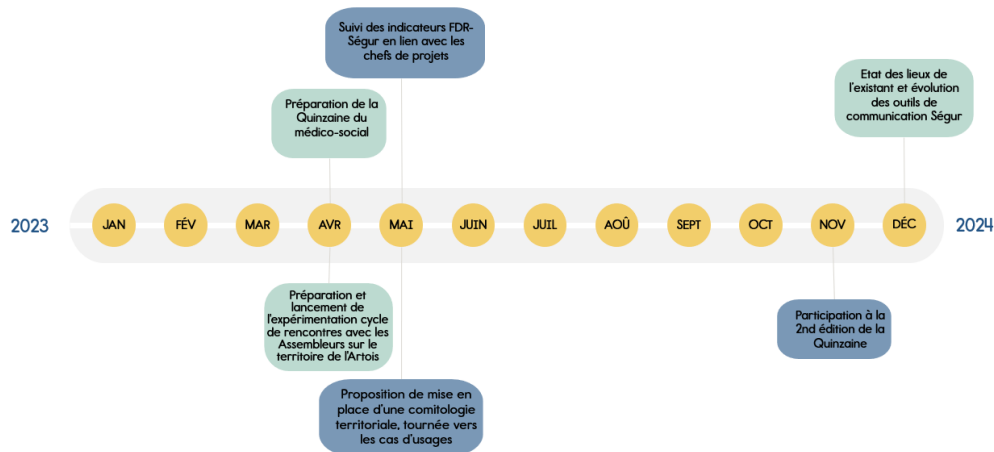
Suivi des indicateurs FDR-Ségur en lien avec les chefs de projets

Préparation de la Quinzaine du médico-social

Etat des lieux de l'existant et évolution des outils de communication Ségur

2023

JAN

FÉV

MAR

AVR

MAI

JUIN

JUIL

AOÛ

SEPT

OCT

NOV

DÉC

2024

Préparation et lancement de l'expérimentation cycle de rencontres avec les Assembleurs sur le territoire de l'Artois

Participation à la 2nd édition de la Quinzaine

Proposition de mise en place d'une comitologie territoriale, tournée vers les cas d'usages